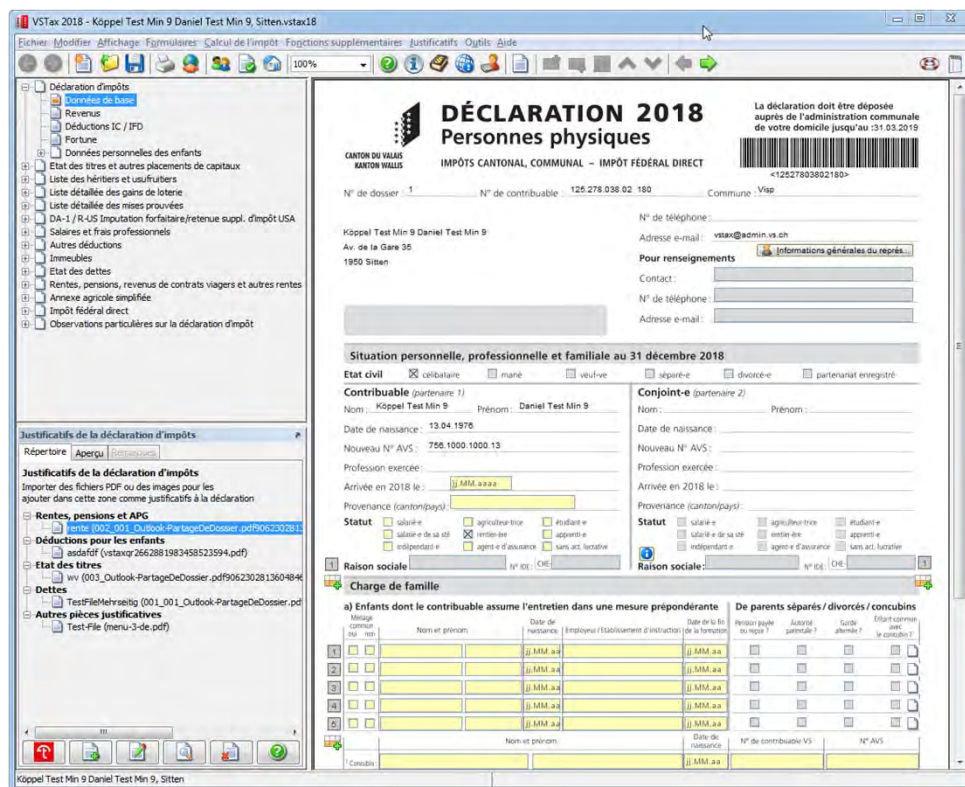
VSTax 2018 - Köppel Test Min 9 Daniel Test Min 9, Sitten.vstax18

Fichier Modifier Affichage Formulaires Calcul de l'impôt Fonctions supplémentaires Justificatifs Outils Aide

100%

Déclaration d'impôts
Données de base
Revenus
Déductions IC / IFD
Fortune
Données personnelles des enfants
Etat des titres et autres placements de capitaux
Liste des héritiers et usufruitiers
Liste détaillée des gains de loterie
Liste détaillée des mises prouvées
DA-1 / R-US Imputation forfaitaire/retenue suppl. d'impôt USA
Salaires et frais professionnels
Autres déductions
Immeubles
Etat des dettes
Rentes, pensions, revenus de contrats viagers et autres rentes
Annexe agricole simplifiée
Impôt fédéral direct
Observations particulières sur la déclaration d'impôt

Justificatifs de la déclaration d'impôts
Répertoire Aperçu Remarques
Justificatifs de la déclaration d'impôts
Importer des fichiers PDF ou des images pour les ajouter dans cette zone comme justificatifs à la déclaration
Rentes, pensions et APG
rente (002_001_Outlook-PartageDeDossier.pdf9062302813
Déductions pour les enfants
asdafdf (vstaxqr2662881983458523594.pdf)
Etat des titres
wv (003_Outlook-PartageDeDossier.pdf90623028136048
Dettes
TestFileMehrseitig (001_001_Outlook-PartageDeDossier.pdf
Autres pièces justificatives
Test-File (menu-3-de.pdf)

CANTON DU VALAIS KANTON WALLIS
DÉCLARATION 2018
Personnes physiques
IMPÔTS CANTONAL, COMMUNAL – IMPÔT FÉDÉRAL DIRECT
La déclaration doit être déposée auprès de l'administration communale de votre domicile jusqu'au :31.03.2019
<12527803802180>

N° de dossier : 1 N° de contribuable : 125.278.038.02 180 Commune : Visp

Köppel Test Min 9 Daniel Test Min 9
Av. de la Gare 35
1950 Sitten

N° de téléphone :
Adresse e-mail : vstax@admin.vs.ch
Informations générales du repré...
Pour renseignements
Contact :
N° de téléphone :
Adresse e-mail :

Situation personnelle, professionnelle et familiale au 31 décembre 2018
Etat civil ☒ célibataire ☐ marié ☐ veuf-ve ☐ séparé-e ☐ divorcé-e ☐ partenariat enregistré

Contribuable (partenaire 1)
Nom : Köppel Test Min 9 Prénom : Daniel Test Min 9
Date de naissance : 13.04.1976
Nouveau N° AVS : 756.1000.1000.13
Profession exercée :
Arrivée en 2018 le : jj.MM.aaaa
Provenance (canton/pays) :
Statut ☐ salarié-e ☐ agriculteur-trice ☐ étudiant-e ☐ salarié-e de sa sté ☒ rentier-ère ☐ apprenti-e ☐ indépendant-e ☐ agent-e d'assurance ☐ sans act. lucrative
Raison sociale N° IDE : CHE-

Conjoint-e (partenaire 2)
Nom : Prénom :
Date de naissance :
Nouveau N° AVS :
Profession exercée :
Arrivée en 2018 le :
Provenance (canton/pays) :
Statut ☐ salarié-e ☐ agriculteur-trice ☐ étudiant-e ☐ salarié-e de sa sté ☐ rentier-ère ☐ apprenti-e ☐ indépendant-e ☐ agent-e d'assurance ☐ sans act. lucrative
Raison sociale : N° IDE : CHE-

Charge de famille
a) Enfants dont le contribuable assume l'entretien dans une mesure prépondérante
De parents séparés / divorcés / concubins

| | Ménage commun oui non | Nom et prénom | Date de naissance | Employeur / Etablissement d'instruction | Date de la fin de la formation | Pension payée ou reçue ? | Autorité parentale ? | Garde alternée ? | Enfant commun avec le concubin ? |
|---|---|---|---|---|---|---|---|---|---|
| 1 | | | jj.MM.aa | | jj.MM.aa | | | | |
| 2 | | | jj.MM.aa | | jj.MM.aa | | | | |
| 3 | | | jj.MM.aa | | jj.MM.aa | | | | |
| 4 | | | jj.MM.aa | | jj.MM.aa | | | | |
| 5 | | | jj.MM.aa | | jj.MM.aa | | | | |

| | Nom et prénom | Date de naissance | N° de contribuable VS | N° AVS |
|---|---|---|---|---|
| Concubin | | jj.MM.aa | | |

Köppel Test Min 9 Daniel Test Min 9, Sitten